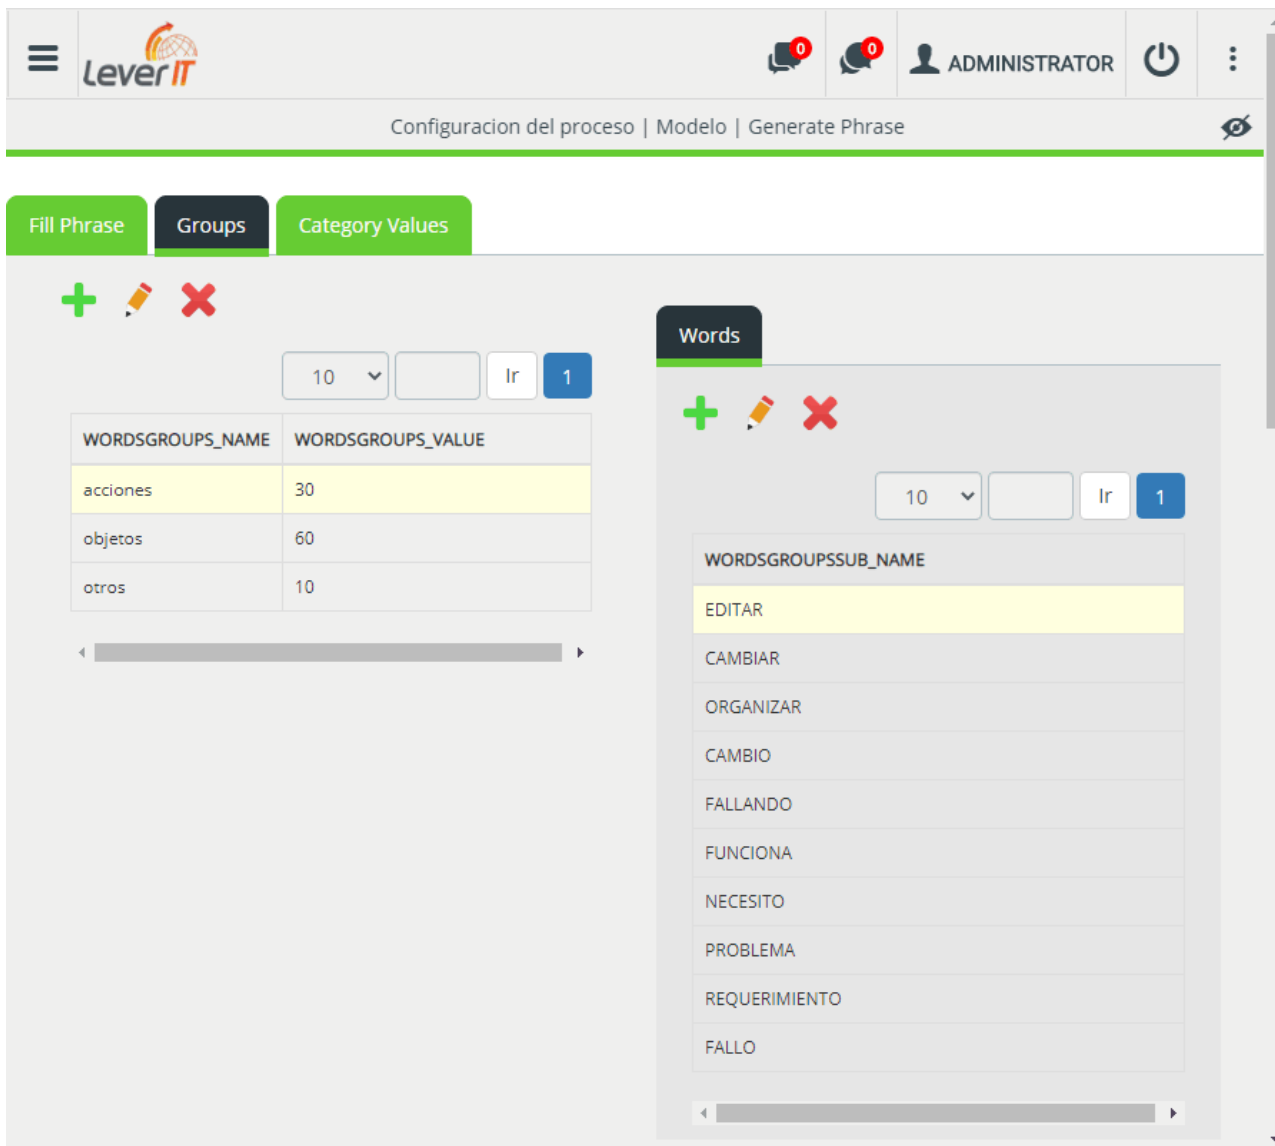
LeverIT

0 0 ADMINISTRATOR

Configuracion del proceso | Modelo | Generate Phrase

Fill Phrase Groups Category Values

10 Ir 1

| WORDSGROUPS_NAME | WORDSGROUPS_VALUE |
|---|---|
| acciones | 30 |
| objetos | 60 |
| otros | 10 |

Words

10 Ir 1

| WORDSGROUPSSUB_NAME |
|---|
| EDITAR |
| CAMBIAR |
| ORGANIZAR |
| CAMBIO |
| FALLANDO |
| FUNCIONA |
| NECESITO |
| PROBLEMA |
| REQUERIMIENTO |
| FALLO |